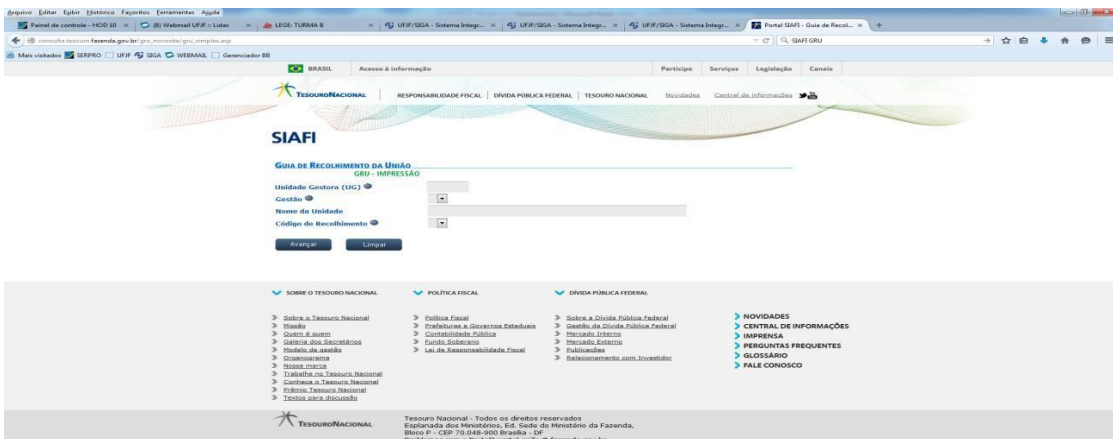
Arquivo Editar Exibir Histórico Favoritos Ferramentas Ajuda

Painel de controle - HOD 10 × (8) Webmail UFJF :: Lidas × LEGE: TURMA 8 × UFJF/SIGA - Sistema Integr... × UFJF/SIGA - Sistema Integr... × UFJF/SIGA - Sistema Integr... × Portal SIAFI - Guia de Recol... × +

consulta.tesouro.fazenda.gov.br/gru_novosite/gru_simples.asp

SIAFI GRU

Mais visitados SERPRO UFJF SIGA WEBMAIL Gerenciador BB

BRASIL Acesso à informação Participe Serviços Legislação Canais

TESOURONACIONAL RESPONSABILIDADE FISCAL | DÍVIDA PÚBLICA FEDERAL | TESOURO NACIONAL Novidades Central de informações

SIAFI

GUIA DE RECOLHIMENTO DA UNIÃO
GRU - IMPRESSÃO

Unidade Gestora (UG)
Gestão
Nome da Unidade
Código de Recolhimento

Avançar Limpar

SOBRE O TESOURO NACIONAL
Sobre o Tesouro Nacional
Missão
Quem é quem
Galeria dos Secretários
Modelo de gestão
Organograma
Nossa marca
Trabalhe no Tesouro Nacional
Conheça o Tesouro Nacional
Prêmio Tesouro Nacional
Textos para discussão

POLÍTICA FISCAL
Política Fiscal
Prefeituras e Governos Estaduais
Contabilidade Pública
Fundo Soberano
Lei de Responsabilidade Fiscal

DÍVIDA PÚBLICA FEDERAL
Sobre a Dívida Pública Federal
Gestão da Dívida Pública Federal
Mercado Interno
Mercado Externo
Publicações
Relacionamento com Investidor

NOVIDADES
CENTRAL DE INFORMAÇÕES
IMPRENSA
PERGUNTAS FREQUENTES
GLOSSÁRIO
FALE CONOSCO

TESOURONACIONAL
Tesouro Nacional - Todos os direitos reservados
Esplanada dos Ministérios, Ed. Sede do Ministério da Fazenda,
Bloco P - CEP 70.048-900 Brasília - DF
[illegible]